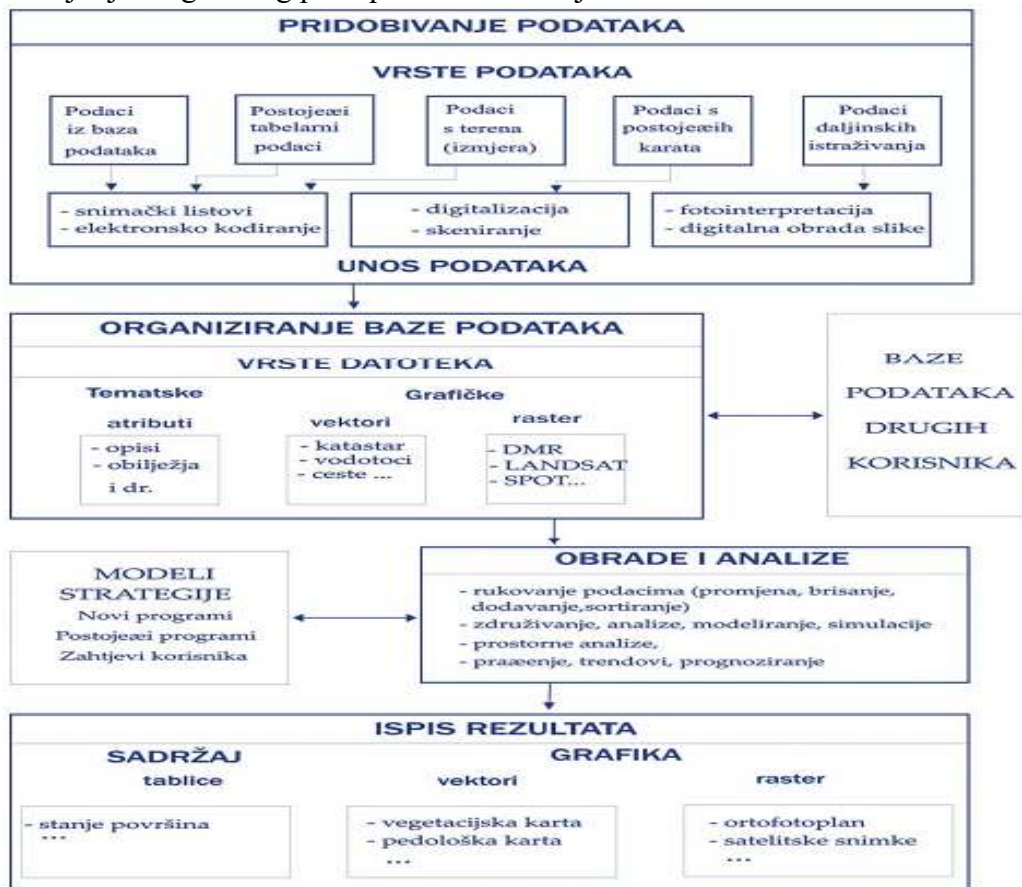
PRIDOBIVANJE PODATAKA

VRSTE PODATAKA

Podaci iz baza podataka

Postojeæi tabelarni podaci

Podaci s terena (izmjera)

Podaci s postojeæih karata

Podaci daljinskih istraživanja

- snimački listovi
- elektronsko kodiranje

- digitalizacija
- skeniranje

- fotointerpretacija
- digitalna obrada slike

UNOS PODATAKA

ORGANIZIRANJE BAZE PODATAKA

VRSTE DATOTEKA

Tematske

Grafičke

atributi

- opisi
- obilježja
i dr.

vektori

- katastar
- vodotoci
- ceste ...

raster

- DMR
- LANDSAT
- SPOT...

BAZE PODATAKA DRUGIH KORISNIKA

MODELI STRATEGIJE
Novi programi
Postojeæi programi
Zahtjevi korisnika

OBRADE I ANALIZE

- rukovanje podacima (promjena, brisanje, dodavanje,sortiranje)
- združivanje, analize, modeliranje, simulacije
- prostorne analize,
- praæenje, trendovi, prognoziranje

ISPIS REZULTATA

SADRŽAJ

GRAFIKA

tablice

- stanje površina
...

vektori

- vegetacijska karta
- pedološka karta
...

raster

- ortofotoplan
- satelitske snimke
...